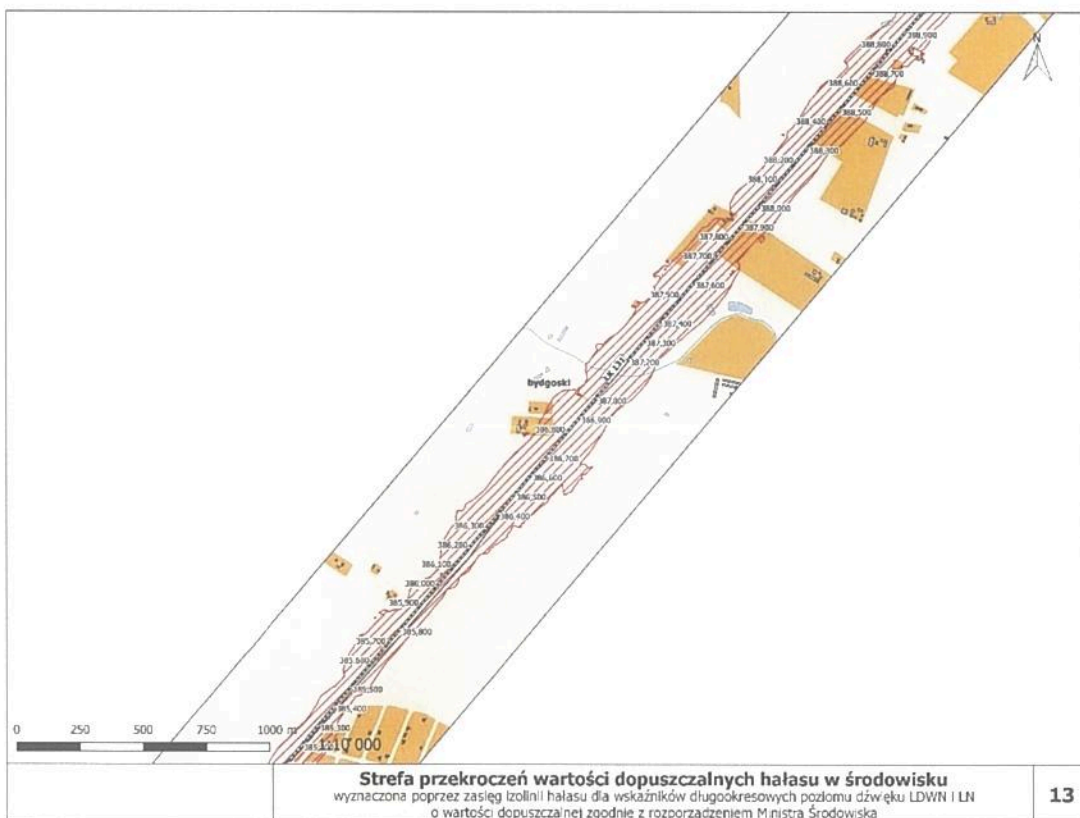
N

388,800
388,900
388,600
388,700
388,400
388,500
388,300
388,200
388,100
388,000
387,800
387,900
387,700
387,600
387,500
387,400
387,300
387,200

bydgoski

DK 131

387,000
386,900
386,800
386,700
386,600
386,500
386,400
386,300
386,200
386,100
386,000
385,900
385,800
385,700
385,600
385,500
385,400
385,300

0 250 500 750 1000 m

1:10 000

Strefa przekroczeń wartości dopuszczalnych hałasu w środowisku
wyznaczona poprzez zasięg izolinii hałasu dla wskaźników długookresowych poziomu dźwięku LDWN i LN o wartości dopuszczalnej zgodnie z rozporządzeniem Ministra Środowiska

13